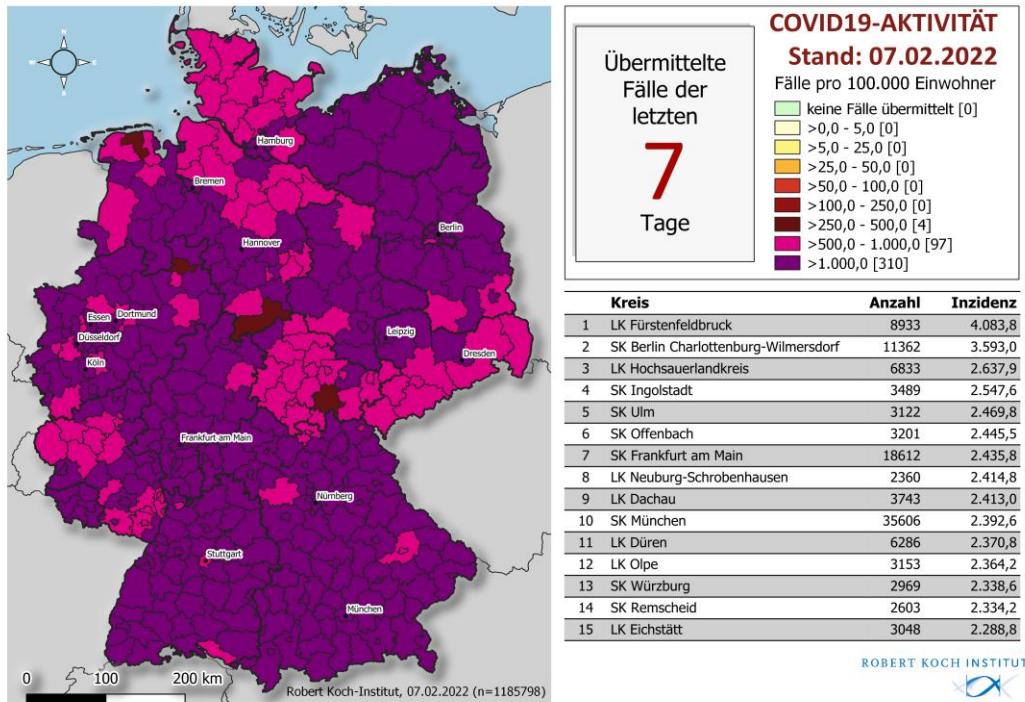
Hamburg
Bremen
Berlin
Hannover
Essen
Dortmund
Düsseldorf
Köln
Leipzig
Dresden
Frankfurt am Main
Nürnberg
Stuttgart
München

0 100 200 km
Robert Koch-Institut, 07.02.2022 (n=1185798)

Übermittelte Fälle der letzten
7
Tage

COVID19-AKTIVITÄT
Stand: 07.02.2022
Fälle pro 100.000 Einwohner
keine Fälle übermittelt [0]
>0,0 - 5,0 [0]
>5,0 - 25,0 [0]
>25,0 - 50,0 [0]
>50,0 - 100,0 [0]
>100,0 - 250,0 [0]
>250,0 - 500,0 [4]
>500,0 - 1.000,0 [97]
>1.000,0 [310]

| | Kreis | Anzahl | Inzidenz |
|---|---|---|---|
| 1 | LK Fürstenfeldbruck | 8933 | 4.083,8 |
| 2 | SK Berlin Charlottenburg-Wilmersdorf | 11362 | 3.593,0 |
| 3 | LK Hochsauerlandkreis | 6833 | 2.637,9 |
| 4 | SK Ingolstadt | 3489 | 2.547,6 |
| 5 | SK Ulm | 3122 | 2.469,8 |
| 6 | SK Offenbach | 3201 | 2.445,5 |
| 7 | SK Frankfurt am Main | 18612 | 2.435,8 |
| 8 | LK Neuburg-Schrobenhausen | 2360 | 2.414,8 |
| 9 | LK Dachau | 3743 | 2.413,0 |
| 10 | SK München | 35606 | 2.392,6 |
| 11 | LK Düren | 6286 | 2.370,8 |
| 12 | LK Olpe | 3153 | 2.364,2 |
| 13 | SK Würzburg | 2969 | 2.338,6 |
| 14 | SK Remscheid | 2603 | 2.334,2 |
| 15 | LK Eichstätt | 3048 | 2.288,8 |

ROBERT KOCH INSTITUT